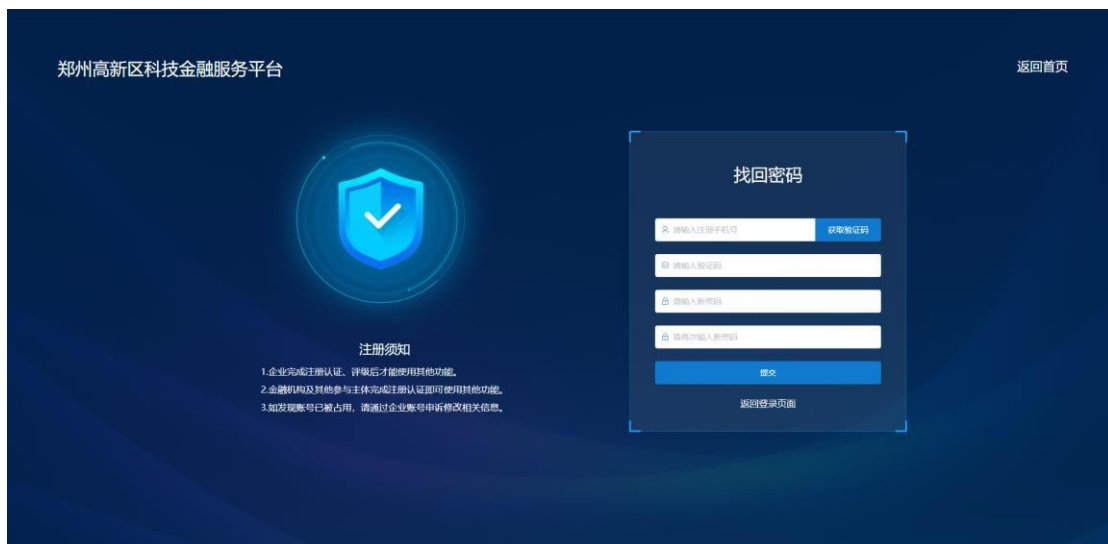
郑州高新区科技金融服务平台

返回首页

注册须知

1.企业完成注册认证、评级后才能使用其他功能。

2.金融机构及其他参与主体完成注册认证即可使用其他功能。

3.如发现账号已被占用，请通过企业账号申诉修改相关信息。

找回密码

请输入注册手机号

获取验证码

请输入验证码

请输入新密码

请再次输入新密码

提交

返回登录页面